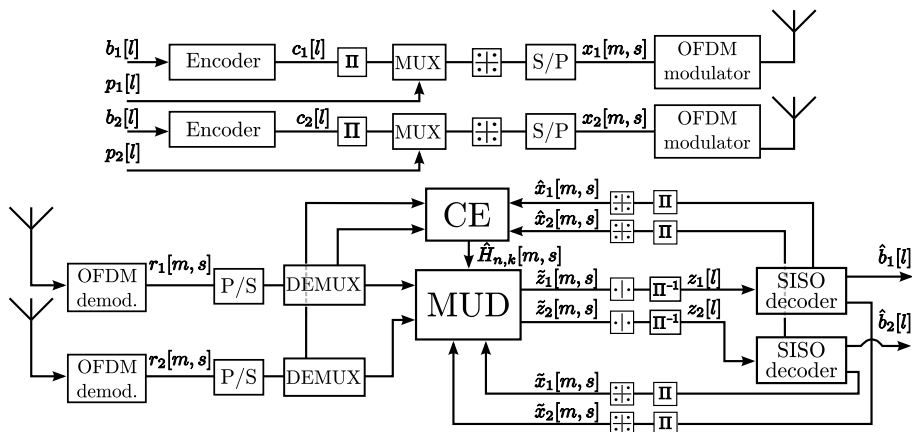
$b_1[l]$ Encoder $c_1[l]$ $\Pi$ MUX S/P $x_1[m,s]$ OFDM modulator
$p_1[l]$
$b_2[l]$ Encoder $c_2[l]$ $\Pi$ MUX S/P $x_2[m,s]$ OFDM modulator
$p_2[l]$

$\hat{x}_1[m,s]$ $\Pi$
CE
$\hat{x}_2[m,s]$ $\Pi$
$\hat{H}_{n,k}[m,s]$
OFDM demod. $r_1[m,s]$ P/S DEMUX
MUD
$\tilde{z}_1[m,s]$ $\Pi^{-1}$ $z_1[l]$ SISO decoder $\hat{b}_1[l]$
$\tilde{z}_2[m,s]$ $\Pi^{-1}$ $z_2[l]$ $\hat{b}_2[l]$
OFDM demod. $r_2[m,s]$ P/S DEMUX
SISO decoder
$\tilde{x}_1[m,s]$ $\Pi$
$\tilde{x}_2[m,s]$ $\Pi$